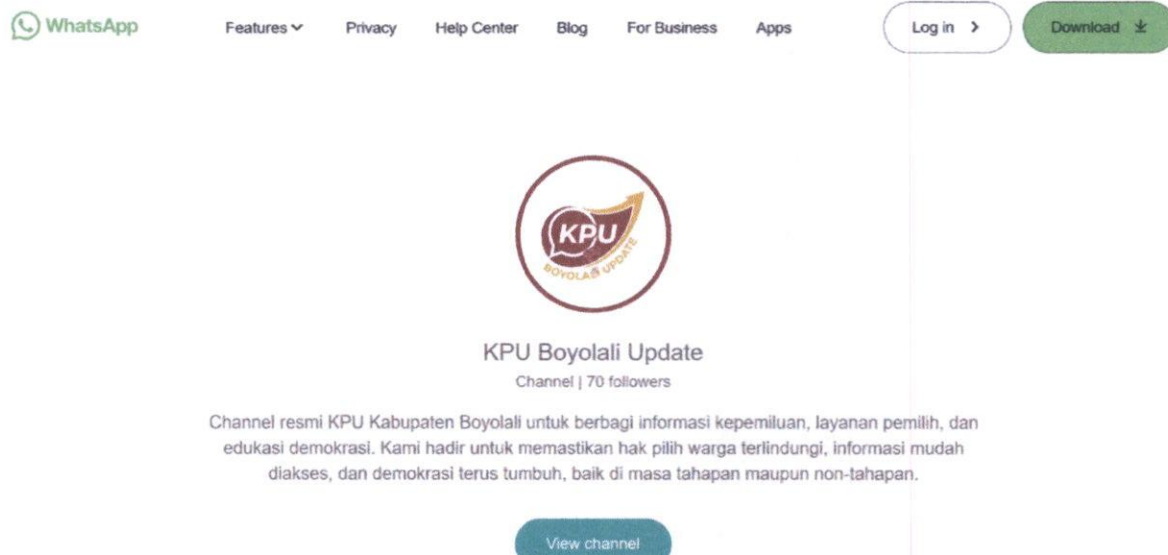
WhatsApp

Features Privacy Help Center Blog For Business Apps Log in > Download

KPU
BOYOLALI UPDATE

KPU Boyolali Update

Channel | 70 followers

Channel resmi KPU Kabupaten Boyolali untuk berbagi informasi kepemiluan, layanan pemilih, dan edukasi demokrasi. Kami hadir untuk memastikan hak pilih warga terlindungi, informasi mudah diakses, dan demokrasi terus tumbuh, baik di masa tahapan maupun non-tahapan.

View channel